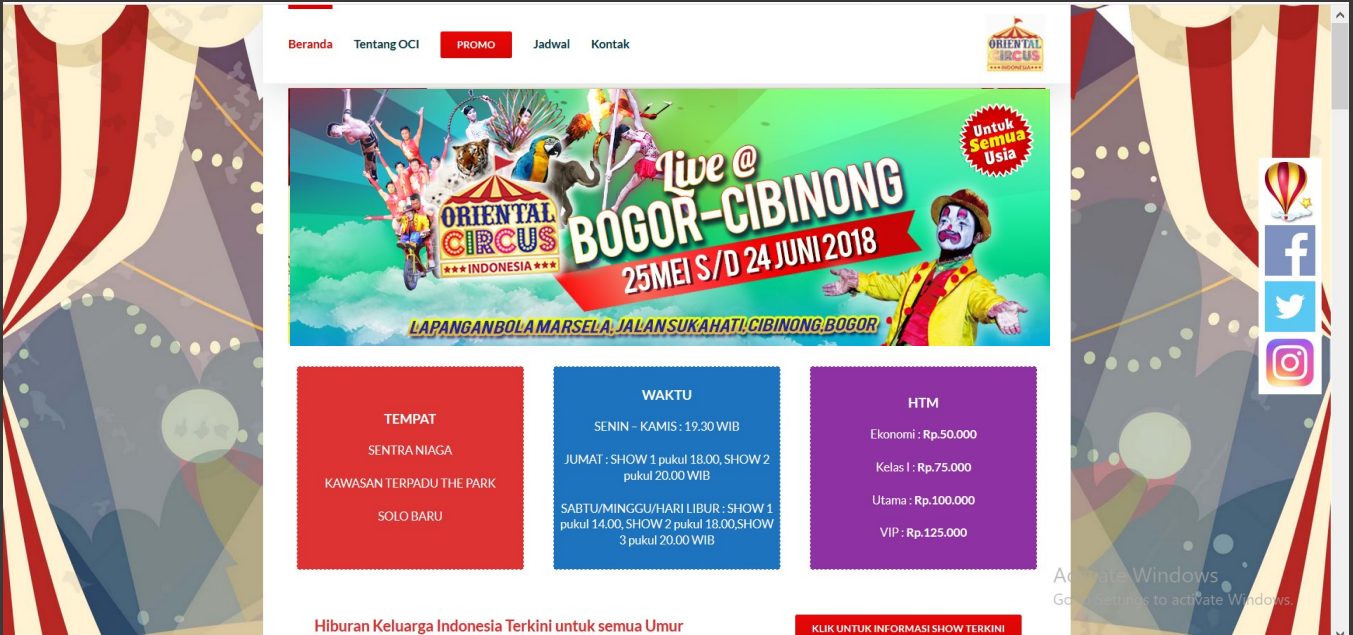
Beranda Tentang OCI PROMO Jadwal Kontak

ORIENTAL CIRCUS INDONESIA

Untuk Semua Usia

ORIENTAL CIRCUS INDONESIA

Live @ BOGOR-CIBINONG

25MEI S/D 24 JUNI 2018

LAPANGAN BOLA MARSELA, JALAN SUKAHATI, CIBINONG, BOGOR

TEMPAT

SENTRA NIAGA

KAWASAN TERPADU THE PARK

SOLO BARU

WAKTU

SENIN – KAMIS : 19.30 WIB

JUMAT : SHOW 1 pukul 18.00, SHOW 2 pukul 20.00 WIB

SABTU/MINGGU/HARI LIBUR : SHOW 1 pukul 14.00, SHOW 2 pukul 18.00,SHOW 3 pukul 20.00 WIB

HTM

Ekonomi : Rp.50.000

Kelas I : Rp.75.000

Utama : Rp.100.000

VIP : Rp.125.000

Activate Windows
Go to Settings to activate Windows.

Hiburan Keluarga Indonesia Terkini untuk semua Umur

KLIK UNTUK INFORMASI SHOW TERKINI